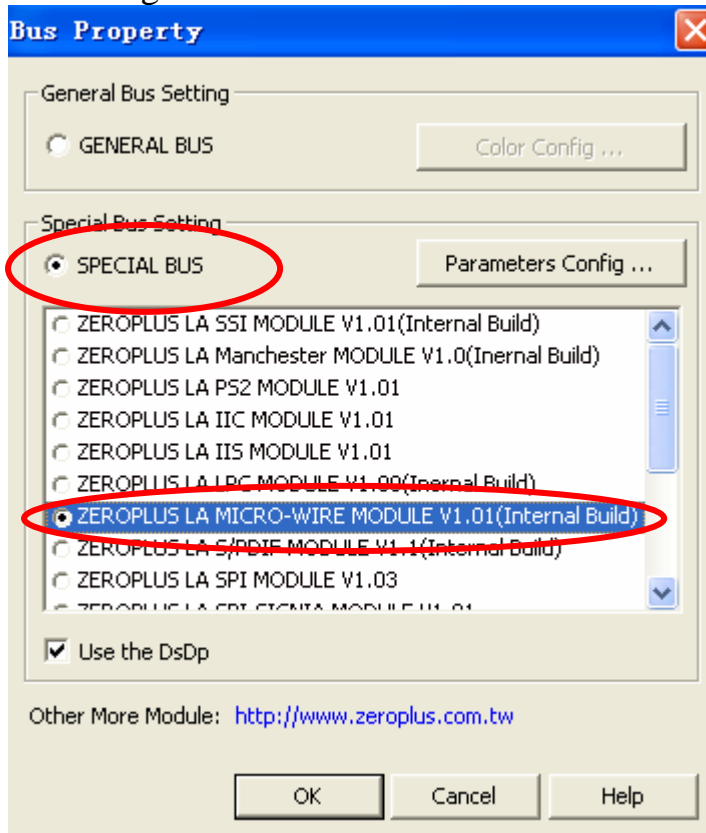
Bus Property

General Bus Setting

GENERAL BUS

Color Config ...

Special Bus Setting

SPECIAL BUS

Parameters Config ...

ZEROPLUS LA SSI MODULE V1.01(Internal Build)
ZEROPLUS LA Manchester MODULE V1.0(Inernal Build)
ZEROPLUS LA PS2 MODULE V1.01
ZEROPLUS LA IIC MODULE V1.01
ZEROPLUS LA IIS MODULE V1.01
ZEROPLUS LA LPC MODULE V1.00(Internal Build)
ZEROPLUS LA MICRO-WIRE MODULE V1.01(Internal Build)
ZEROPLUS LA S/PDIF MODULE V1.1(Internal Build)
ZEROPLUS LA SPI MODULE V1.03
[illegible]

Use the DsDp

Other More Module: http://www.zeroplus.com.tw

OK

Cancel

Help